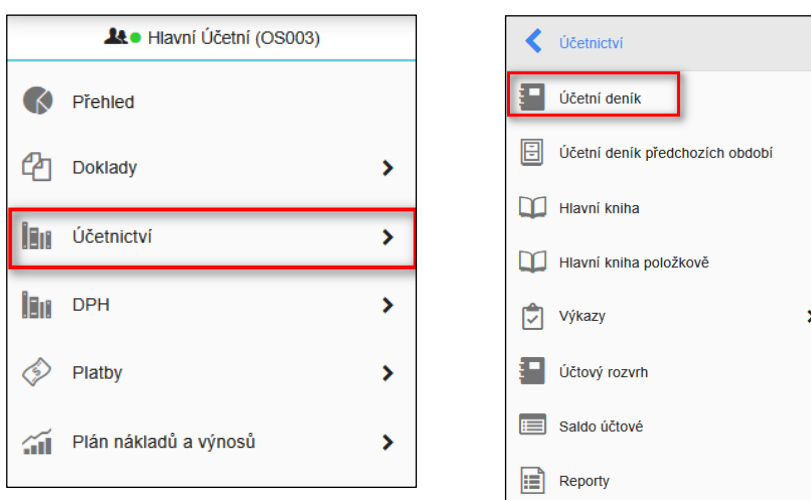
Hlavní Účetní (OS003)

Přehled

Doklady

Účetnictví

DPH

Platby

Plán nákladů a výnosů

Účetnictví

Účetní deník

Účetní deník předchozích období

Hlavní kniha

Hlavní kniha položkově

Výkazy

Účtový rozvrh

Saldo účtové

Reporty